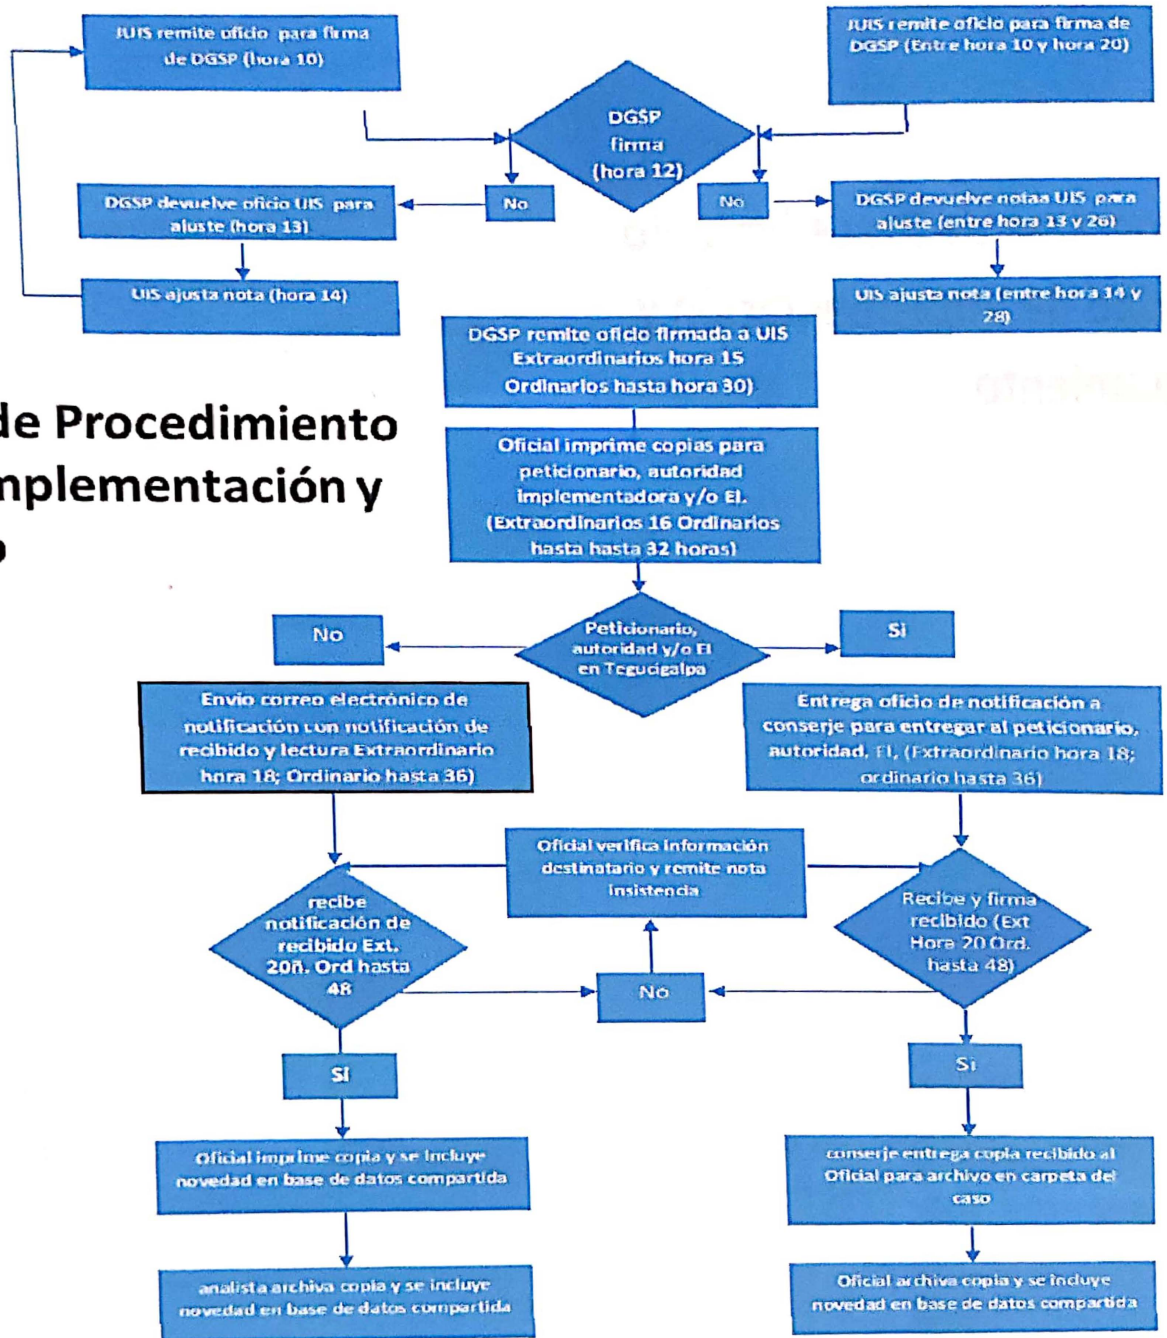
JUIS remite oficio para firma de DGSP (hora 10)

JUIS remite oficio para firma de DGSP (Entre hora 10 y hora 20)

DGSP firma (hora 12)

No

No

DGSP devuelve oficio UIS para ajuste (hora 13)

DGSP devuelve notas UIS para ajuste (entre hora 13 y 26)

UIS ajusta nota (hora 14)

UIS ajusta nota (entre hora 14 y 28)

DGSP remite oficio firmada a UIS Extraordinarios hora 15 Ordinarios hasta hora 30)

de Procedimiento
nplementación y
)

Oficial imprime copias para peticionario, autoridad implementadora y/o EI. (Extraordinarios 16 Ordinarios hasta hasta 32 horas)

No

Peticionario, autoridad y/o EI en Tegucigalpa

Si

Envio correo electrónico de notificación con notificación de recibido y lectura Extraordinario hora 18; Ordinario hasta 36)

Entrega oficio de notificación a conserje para entregar al peticionario, autoridad, EI, (Extraordinario hora 18; ordinario hasta 36)

Oficial verifica información destinatario y remite nota insistencia

recibe notificación de recibido Ext. 20ñ. Ord hasta 48

Recibe y firma recibido (Ext Hora 20 Ord. hasta 48)

No

Si

Si

Oficial imprime copia y se incluye novedad en base de datos compartida

conserje entrega copia recibido al Oficial para archivo en carpeta del caso

analista archiva copia y se incluye novedad en base de datos compartida

Oficial archiva copia y se incluye novedad en base de datos compartida